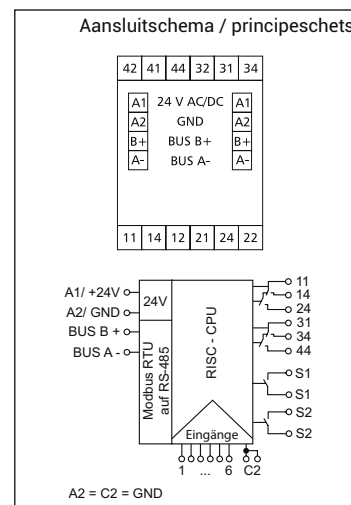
Aansluitschema / principeschets

| 42 | 41 | 44 | 32 | 31 | 34 |
|---|---|---|---|---|---|

A1 24 V AC/DC A1
A2 GND A2
B+ BUS B+ B+
A- BUS A- A-

| 11 | 14 | 12 | 21 | 24 | 22 |
|---|---|---|---|---|---|

A1/ +24V
A2/ GND
BUS B +
BUS A -
24V
Modbus RTU auf RS-485
RISC - CPU
11
14
24
31
34
44
S1
S1
S2
S2
Eingänge
1 ... 6 C2

A2 = C2 = GND